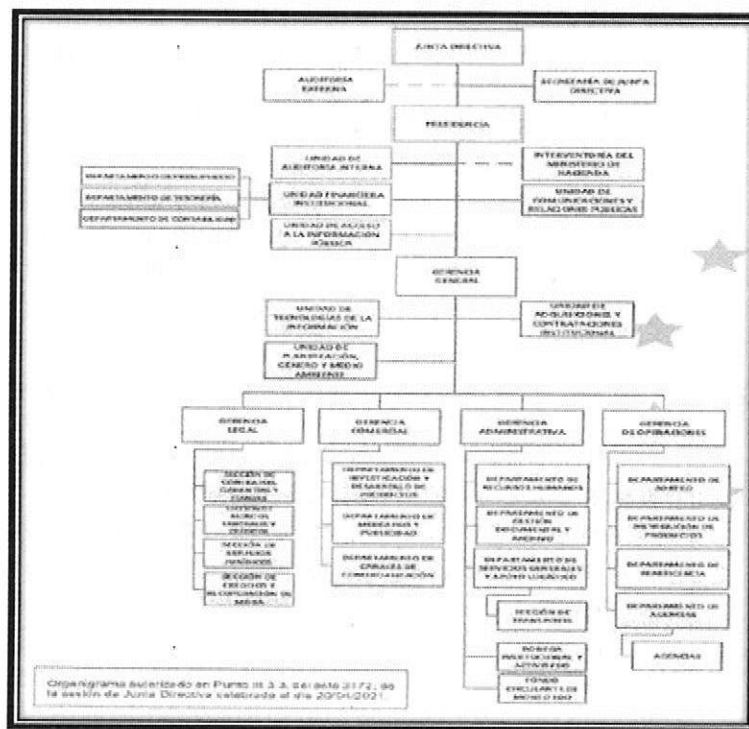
JUNTA DIRECTIVA

AUDITORÍA EXTERNA

SECRETARÍA DE JUNTA DIRECTIVA

PRESIDENCIA

UNIDAD DE AUDITORÍA INTERNA

INTERVENTORÍA DEL MINISTERIO DE HACIENDA

DEPARTAMENTO DE PRESUPUESTO

DEPARTAMENTO DE TESORERÍA

DEPARTAMENTO DE CONTABILIDAD

UNIDAD FINANCIERA INSTITUCIONAL

UNIDAD DE COMUNICACIONES Y RELACIONES PÚBLICAS

UNIDAD DE ACCESO A LA INFORMACIÓN PÚBLICA

GERENCIA GENERAL

UNIDAD DE TECNOLOGÍAS DE LA INFORMACIÓN

UNIDAD DE ADQUISICIONES Y CONTRATACIONES INSTITUCIONAL

UNIDAD DE PLANIFICACIÓN, GÉNERO Y MEDIO AMBIENTE

GERENCIA LEGAL

GERENCIA COMERCIAL

GERENCIA ADMINISTRATIVA

GERENCIA DE OPERACIONES

SECCIÓN DE CONTRATOS, GARANTÍAS Y FIANZAS

SECCIÓN DE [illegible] Y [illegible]

SECCIÓN DE ASESORÍA JURÍDICA

SECCIÓN DE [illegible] Y RECUPERACIÓN DE MORA

DEPARTAMENTO DE INVESTIGACIÓN Y DESARROLLO DE PRODUCTOS

DEPARTAMENTO DE MERCADEO Y PUBLICIDAD

DEPARTAMENTO DE CANALES DE COMERCIALIZACIÓN

DEPARTAMENTO DE RECURSOS HUMANOS

DEPARTAMENTO DE GESTIÓN DOCUMENTAL Y ARCHIVO

DEPARTAMENTO DE SERVICIOS GENERALES Y APOYO LOGÍSTICO

SECCIÓN DE TRANSPORTE

BODEGA INSTITUCIONAL Y ACTIVO FIJO

FONDO CIRCULANTE DE MONTO FIJO

DEPARTAMENTO DE SORTEO

DEPARTAMENTO DE DISTRIBUCIÓN DE PRODUCTOS

DEPARTAMENTO DE REMESERÍA

DEPARTAMENTO DE AGENCIAS

AGENCIAS

Organigrama autorizado en Punto III 3.3, del acta 3172, de la sesión de Junta Directiva celebrada el día 20/01/2021.